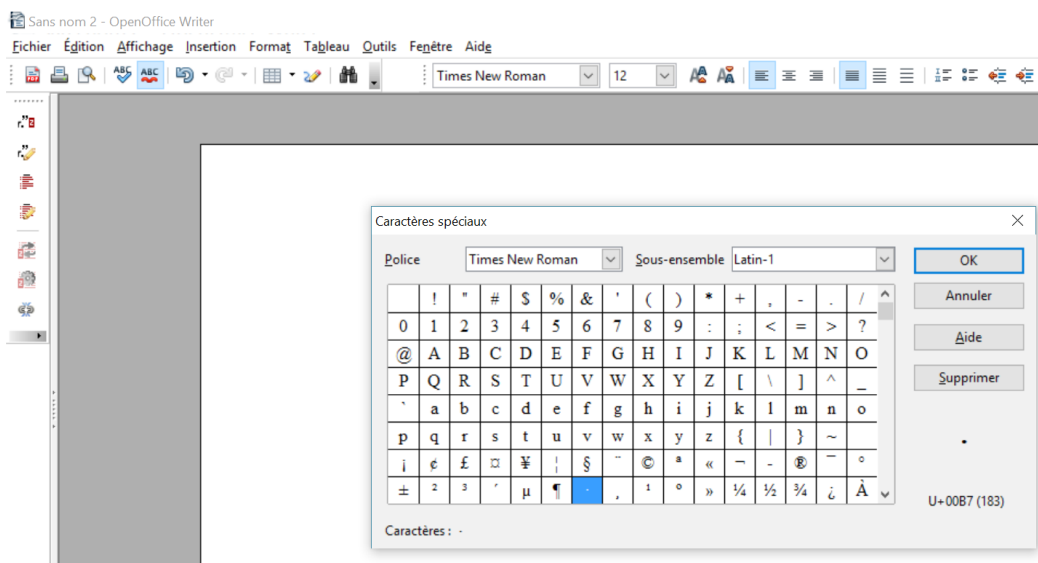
Sans nom 2 - OpenOffice Writer

Fichier Édition Affichage Insertion Format Tableau Outils Fenêtre Aide

Times New Roman 12

Caractères spéciaux

Police Times New Roman Sous-ensemble Latin-1

|   | ! | " | # | $ | % | & | ' | ( | ) | * | + | , | - | . | / |
|---|---|---|---|---|---|---|---|---|---|---|---|---|---|---|---|
| 0 | 1 | 2 | 3 | 4 | 5 | 6 | 7 | 8 | 9 | : | ; | < | = | > | ? |
| @ | A | B | C | D | E | F | G | H | I | J | K | L | M | N | O |
| P | Q | R | S | T | U | V | W | X | Y | Z | [ | \ | ] | ^ | _ |
| ` | a | b | c | d | e | f | g | h | i | j | k | l | m | n | o |
| p | q | r | s | t | u | v | w | x | y | z | { | \| | } | ~ |   |
| ¡ | ¢ | £ | ¤ | ¥ | ¦ | § | ¨ | © | ª | « | ¬ | - | ® | ¯ | ° |
| ± | ² | ³ | ´ | µ | ¶ | · | ¸ | ¹ | º | » | ¼ | ½ | ¾ | ¿ | À |

OK
Annuler
Aide
Supprimer

·

U+00B7 (183)

Caractères : ·